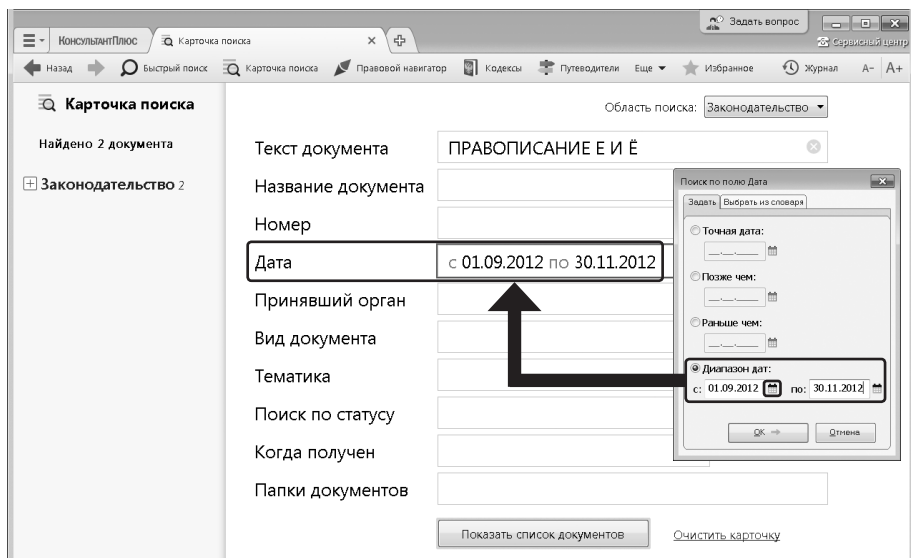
КонсультантПлюс
Карточка поиска
Задать вопрос
Сервисный центр
Назад
Быстрый поиск
Карточка поиска
Правовой навигатор
Кодексы
Путеводители
Еще
Избранное
Журнал
A- A+

Карточка поиска

Найдено 2 документа

Законодательство 2

Область поиска: Законодательство

Текст документа | ПРАВОПИСАНИЕ Е И Ё
Название документа
Номер
Дата | с 01.09.2012 по 30.11.2012
Принявший орган
Вид документа
Тематика
Поиск по статусу
Когда получен
Папки документов

Показать список документов
Очистить карточку

Поиск по полю Дата
Задать | Выбрать из словаря
Точная дата:
Позже чем:
Раньше чем:
Диапазон дат:
с: 01.09.2012 по: 30.11.2012
OK
Отмена